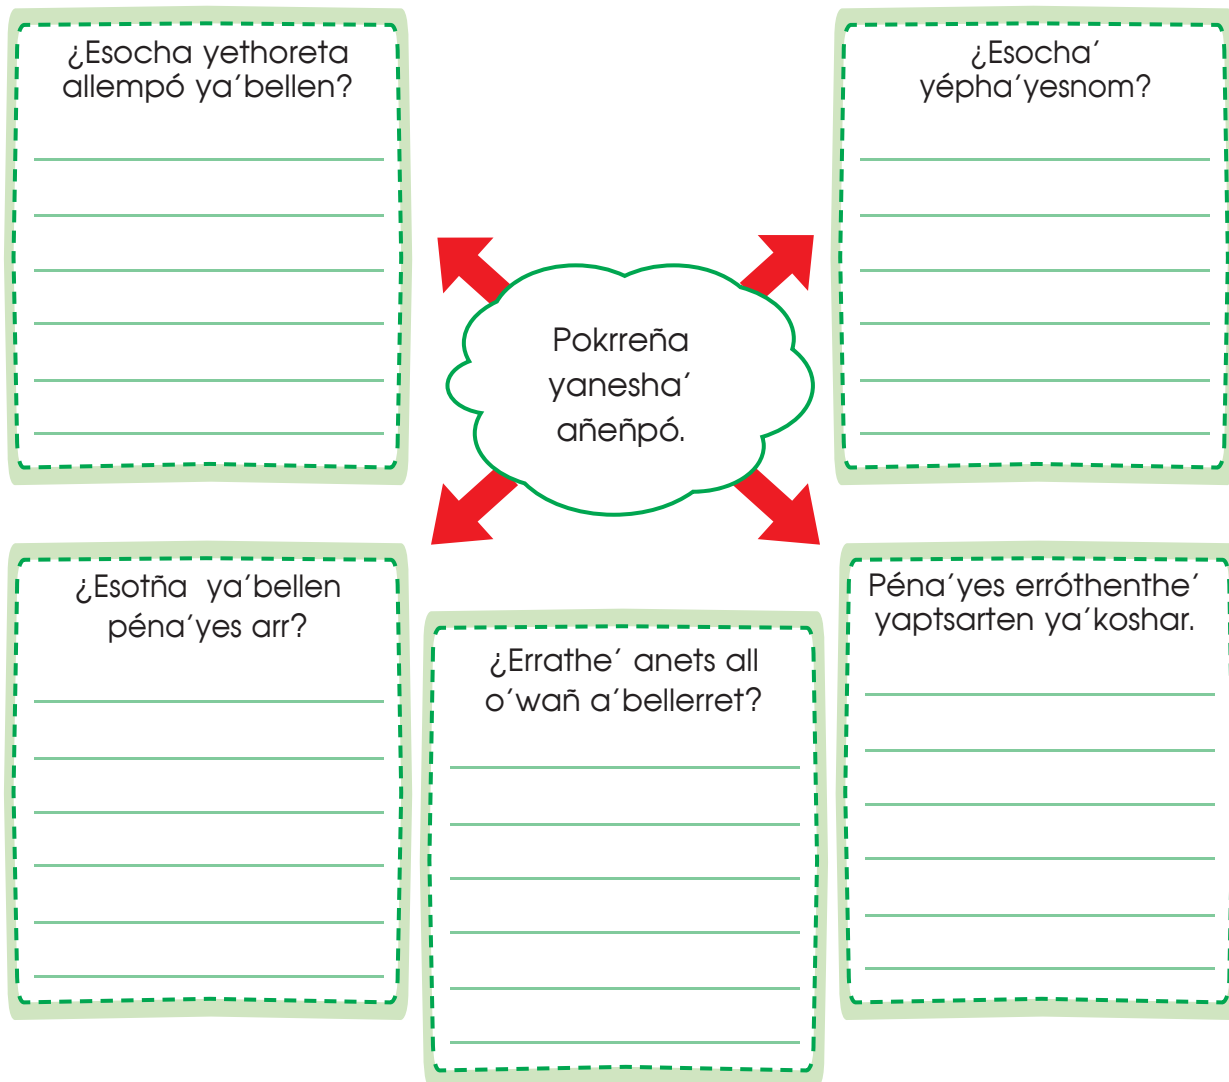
¿Esocha yethoreta allempó ya´bellen?

¿Esocha´ yépha´yesnom?

Pokrreña yanesha´ añeñpó.

¿Esotña ya´bellen péna´yes arr?

¿Errathe´ anets all o´wañ a´bellerret?

Péna´yes erróthenthe´ yaptsarten ya´koshar.